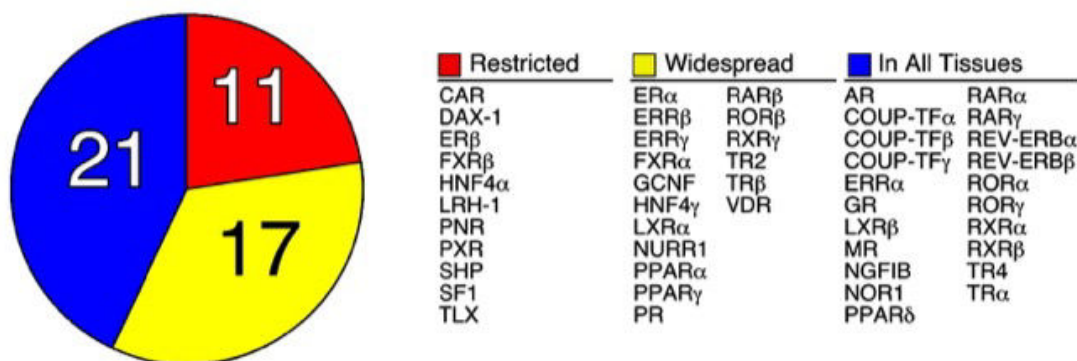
21

11

17

Restricted

CAR
DAX-1
ERβ
FXRβ
HNF4α
LRH-1
PNR
PXR
SHP
SF1
TLX

Widespread

ERα
ERRβ
ERRγ
FXRα
GCNF
HNF4γ
LXRα
NURR1
PPARα
PPARγ
PR

RARβ
RORβ
RXRγ
TR2
TRβ
VDR

In All Tissues

AR
COUP-TFα
COUP-TFβ
COUP-TFγ
ERRα
GR
LXRβ
MR
NGFIB
NOR1
PPARδ

RARα
RARγ
REV-ERBα
REV-ERBβ
RORα
RORγ
RXRα
RXRβ
TR4
TRα